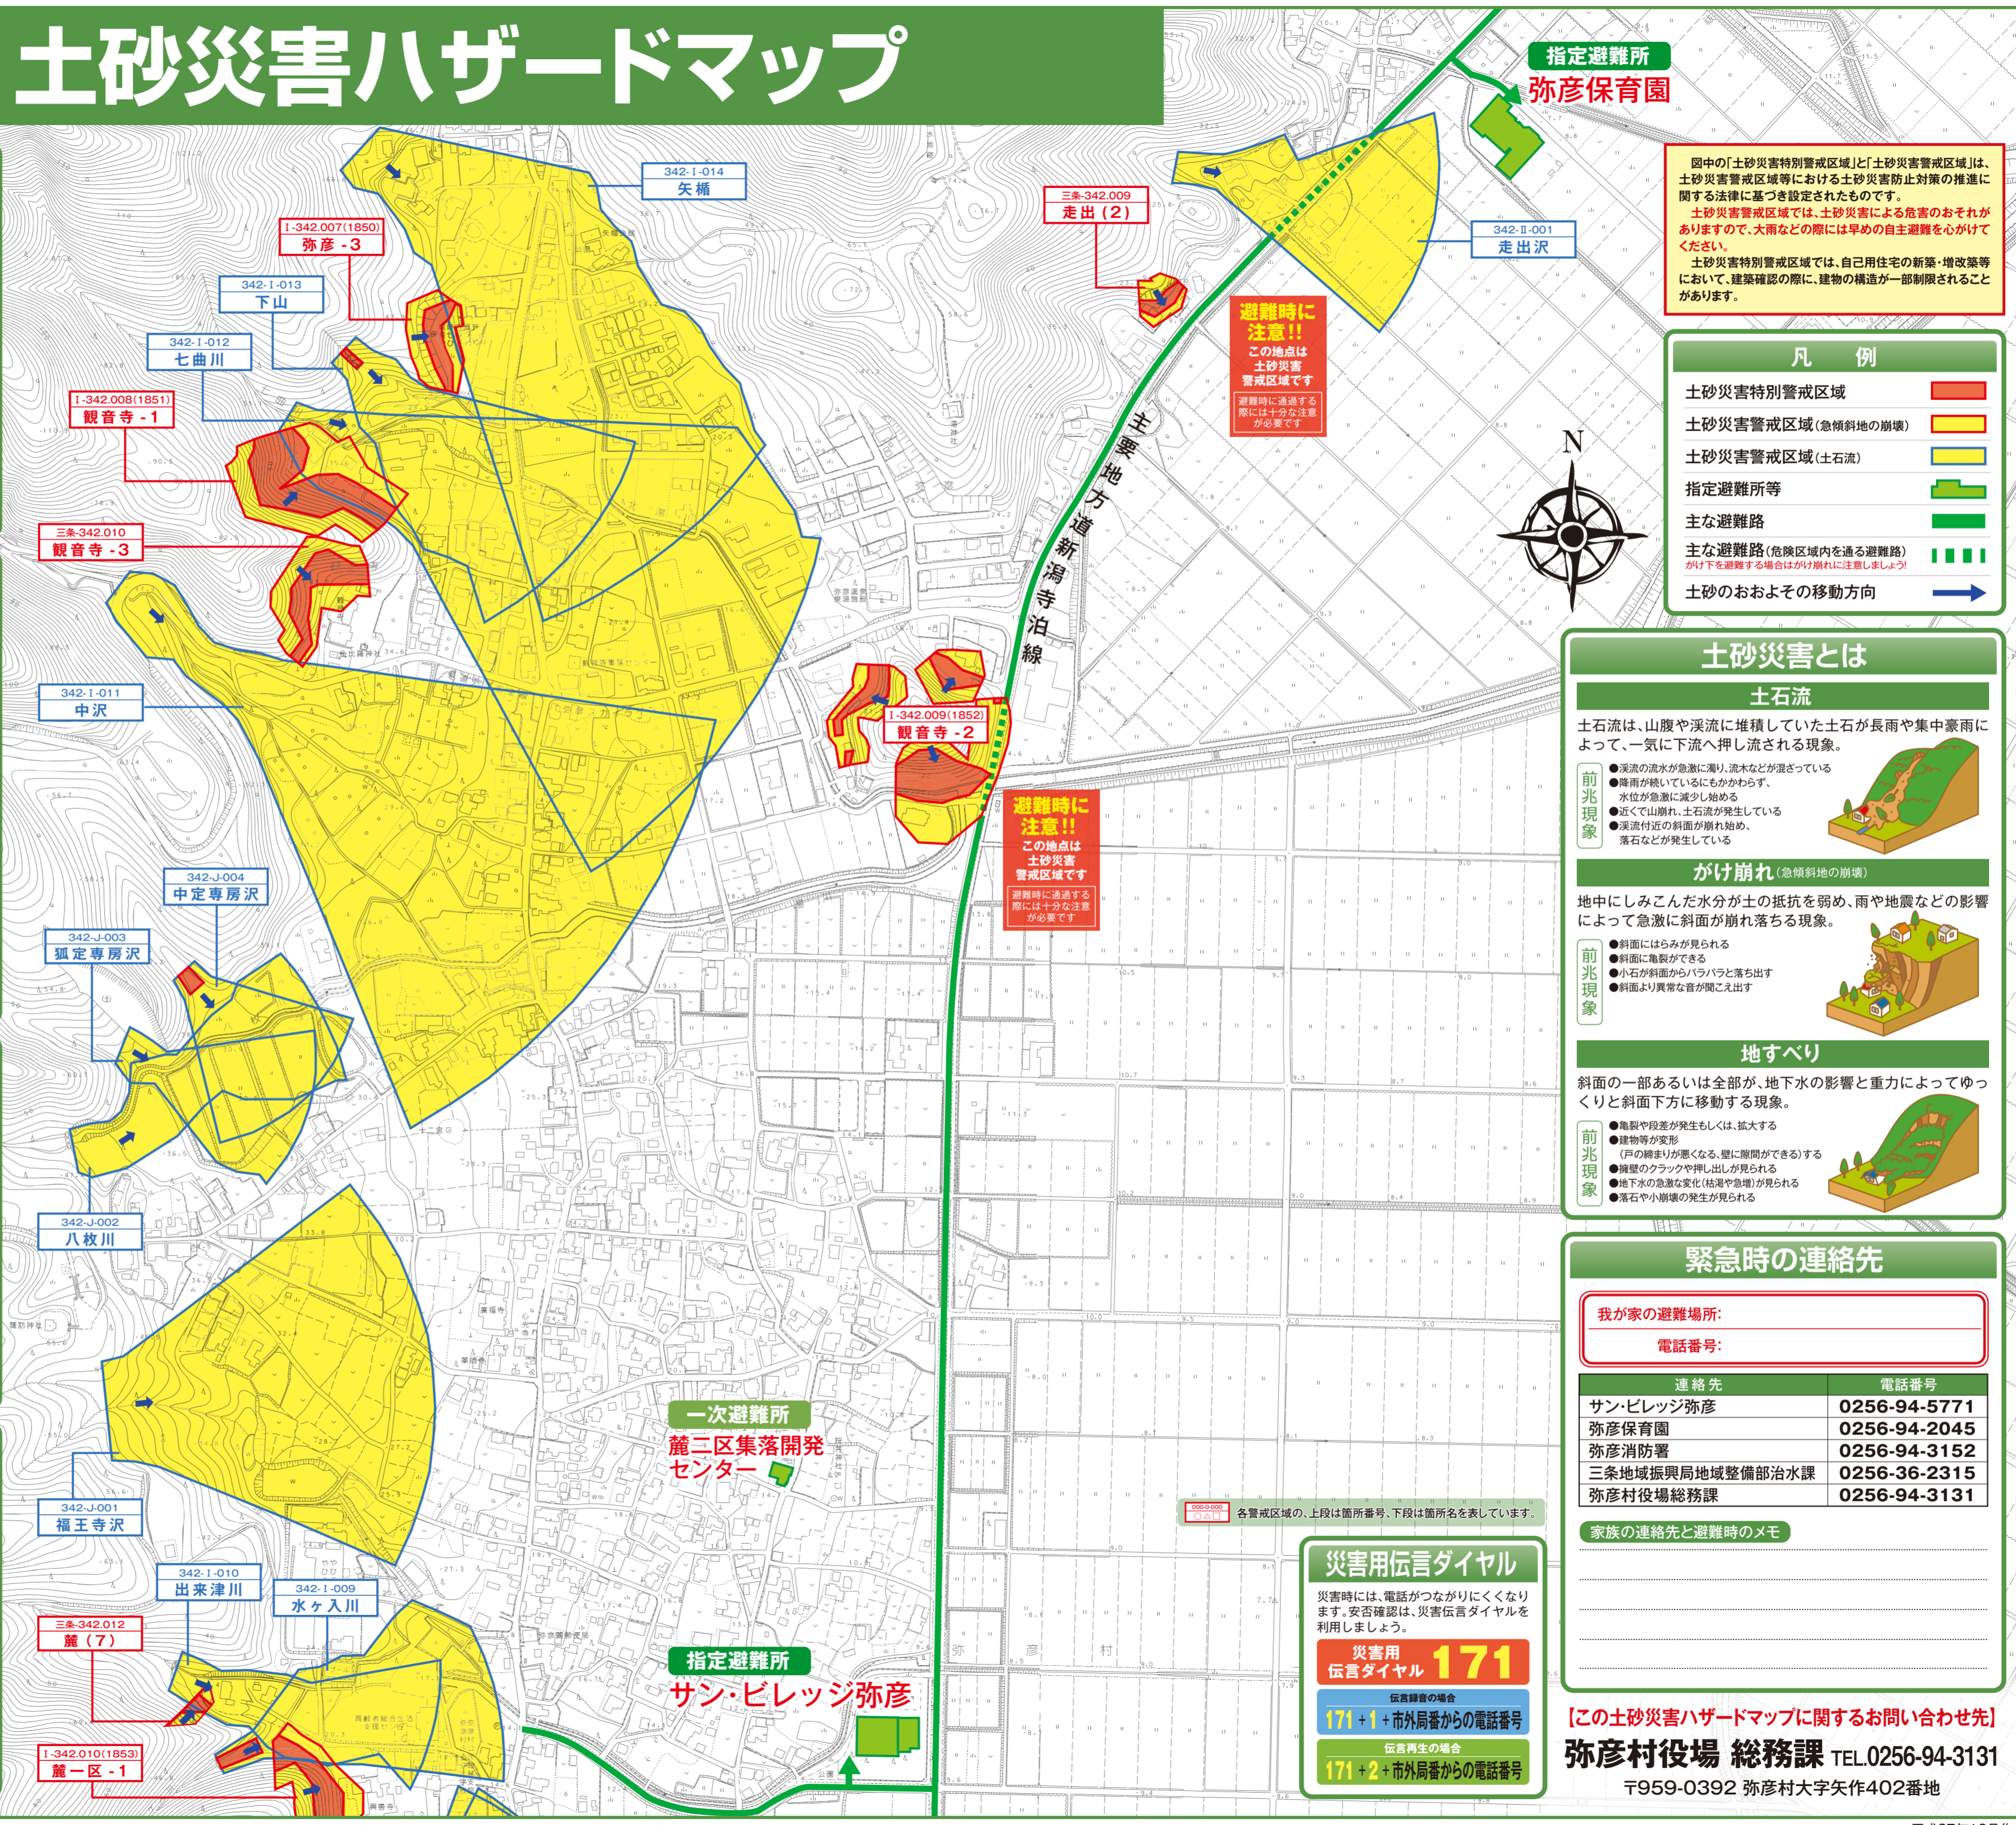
土砂災害ハザードマップ

342-I-014
矢柵

I-342.007(1850)
弥彦-3

342-I-013
下山

342-I-012
七曲川

I-342.008(1851)
観音寺-1

三条-342.010
観音寺-3

342-I-011
中沢

342-J-004
中定専房沢

342-J-003
狐定専房沢

342-J-002
八枚川

342-J-001
福王寺沢

342-I-010
出来津川

342-I-009
水ヶ入川

三条-342.012
麓(7)

I-342.010(1853)
麓一区-1

三条-342.009
走出(2)

指定避難所
弥彦保育園

342-II-001
走出沢

避難時に注意!!
この地点は土砂災害警戒区域です
避難時に通過する際には十分な注意が必要です

主要地方道新潟寺泊線

I-342.009(1852)
観音寺-2

避難時に注意!!
この地点は土砂災害警戒区域です
避難時に通過する際には十分な注意が必要です

一次避難所
麓二区集落開発センター

指定避難所
サン・ビレッジ弥彦

各警戒区域の、上段は箇所番号、下段は箇所名を表しています。

図中の「土砂災害特別警戒区域」と「土砂災害警戒区域」は、土砂災害警戒区域等における土砂災害防止対策の推進に関する法律に基づき設定されたものです。
土砂災害警戒区域では、土砂災害による危害のおそれがありますので、大雨などの際には早めの自主避難を心がけてください。
土砂災害特別警戒区域では、自己用住宅の新築・増改築等において、建築確認の際に、建物の構造が一部制限されることがあります。

凡例
土砂災害特別警戒区域
土砂災害警戒区域(急傾斜地の崩壊)
土砂災害警戒区域(土石流)
指定避難所等
主な避難路
主な避難路(危険区域内を通る避難路)
がけ下を避難する場合はがけ崩れに注意しましょう!
土砂のおおよその移動方向

N

土砂災害とは
土石流
土石流は、山腹や渓流に堆積していた土石が長雨や集中豪雨によって、一気に下流へ押し流される現象。
前兆現象
●渓流の流水が急激に濁り、流木などが混ざっている
●降雨が続いているにもかかわらず、水位が急激に減少し始める
●近くで山崩れ、土石流が発生している
●渓流付近の斜面が崩れ始め、落石などが発生している

がけ崩れ(急傾斜地の崩壊)
地中にしみこんだ水分が土の抵抗を弱め、雨や地震などの影響によって急激に斜面が崩れ落ちる現象。
前兆現象
●斜面にはらみが見られる
●斜面に亀裂ができる
●小石が斜面からパラパラと落ち出す
●斜面より異常な音が聞こえ出す

地すべり
斜面の一部あるいは全部が、地下水の影響と重力によってゆっくりと斜面下方に移動する現象。
前兆現象
●亀裂や段差が発生もしくは、拡大する
●建物等が変形(戸の締まりが悪くなる、壁に隙間ができる)する
●擁壁のクラックや押し出しが見られる
●地下水の急激な変化(枯渇や急増)が見られる
●落石や小崩壊の発生が見られる

緊急時の連絡先
我が家の避難場所:
電話番号:

| 連絡先 | 電話番号 |
|---|---|
| サン・ビレッジ弥彦 | 0256-94-5771 |
| 弥彦保育園 | 0256-94-2045 |
| 弥彦消防署 | 0256-94-3152 |
| 三条地域振興局地域整備部治水課 | 0256-36-2315 |
| 弥彦村役場総務課 | 0256-94-3131 |

家族の連絡先と避難時のメモ

災害用伝言ダイヤル
災害時には、電話がつながりにくくなります。安否確認は、災害伝言ダイヤルを利用しましょう。
災害用伝言ダイヤル 171
伝言録音の場合
171+1+市外局番からの電話番号
伝言再生の場合
171+2+市外局番からの電話番号

【この土砂災害ハザードマップに関するお問い合わせ先】
弥彦村役場 総務課 TEL.0256-94-3131
〒959-0392 弥彦村大字矢作402番地